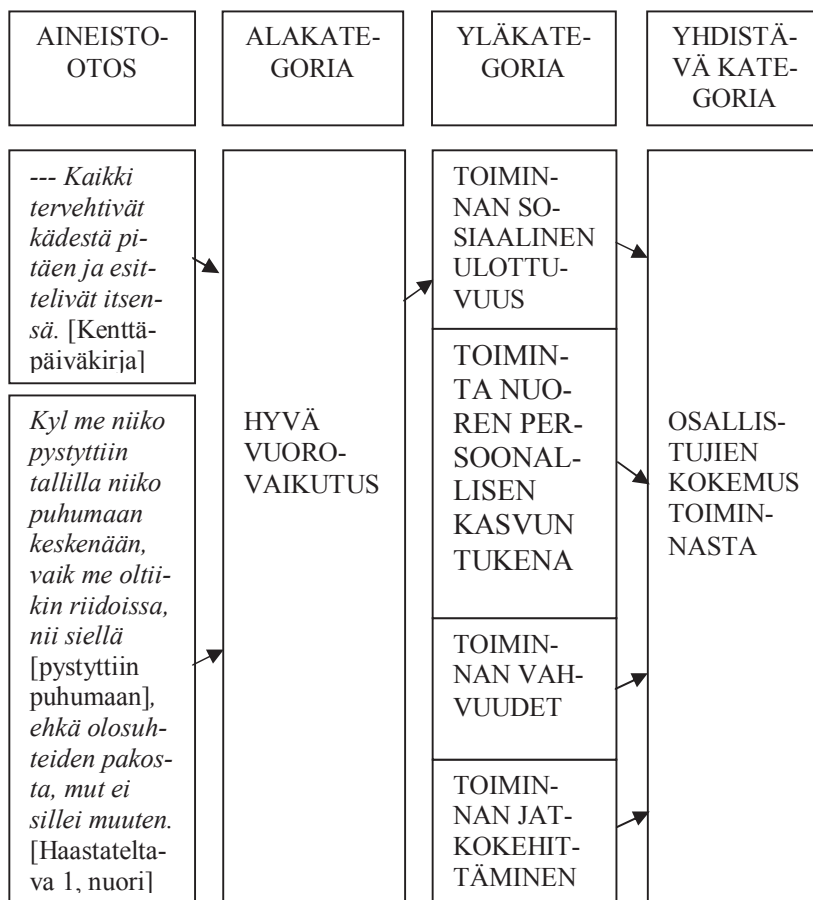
AINEISTOOTOS

ALAKATEGORIA

YLÄKATEGORIA

YHDISTÄVÄ KATEGORIA

--- Kaikki tervehtivät kädestä pitäen ja esittelivät itsensä. [Kenttäpäiväkirja]

Kyl me niiko pystyttiin tallilla niiko puhumaan keskenään, vaik me oltiikin riidoissa, nii siellä [pystyttiin puhumaan], ehkä olosuhteiden pakosta, mut ei sillei muuten. [Haastateltava 1, nuori]

HYVÄ VUOROVAIKUTUS

TOIMINNAN SOSIAALINEN ULOTTUVUUS

TOIMINTA NUOREN PERSOONALLISEN KASVUN TUKENA

TOIMINNAN VAHVUUDET

TOIMINNAN JATKOKEHITTÄMINEN

OSALLISTUJIEN KOKEMUS TOIMINNASTA